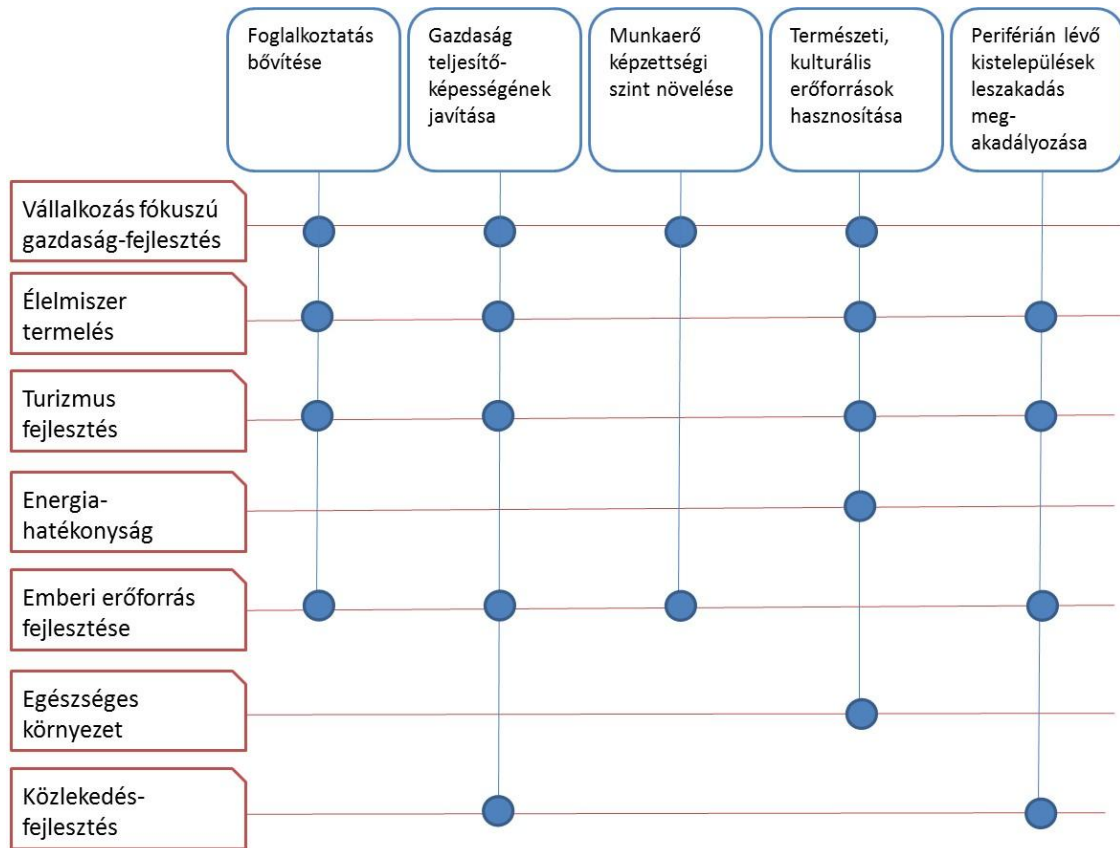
Foglalkoztatás bővítése

Gazdaság teljesítőképességének javítása

Munkaerő képzettségi szint növelése

Természeti, kulturális erőforrások hasznosítása

Periférián lévő kistelepülések leszakadás megakadályozása

Vállalkozás fókuszú gazdaság-fejlesztés

Élelmiszer termelés

Turizmus fejlesztés

Energiahatékonyság

Emberi erőforrás fejlesztése

Egészséges környezet

Közlekedésfejlesztés